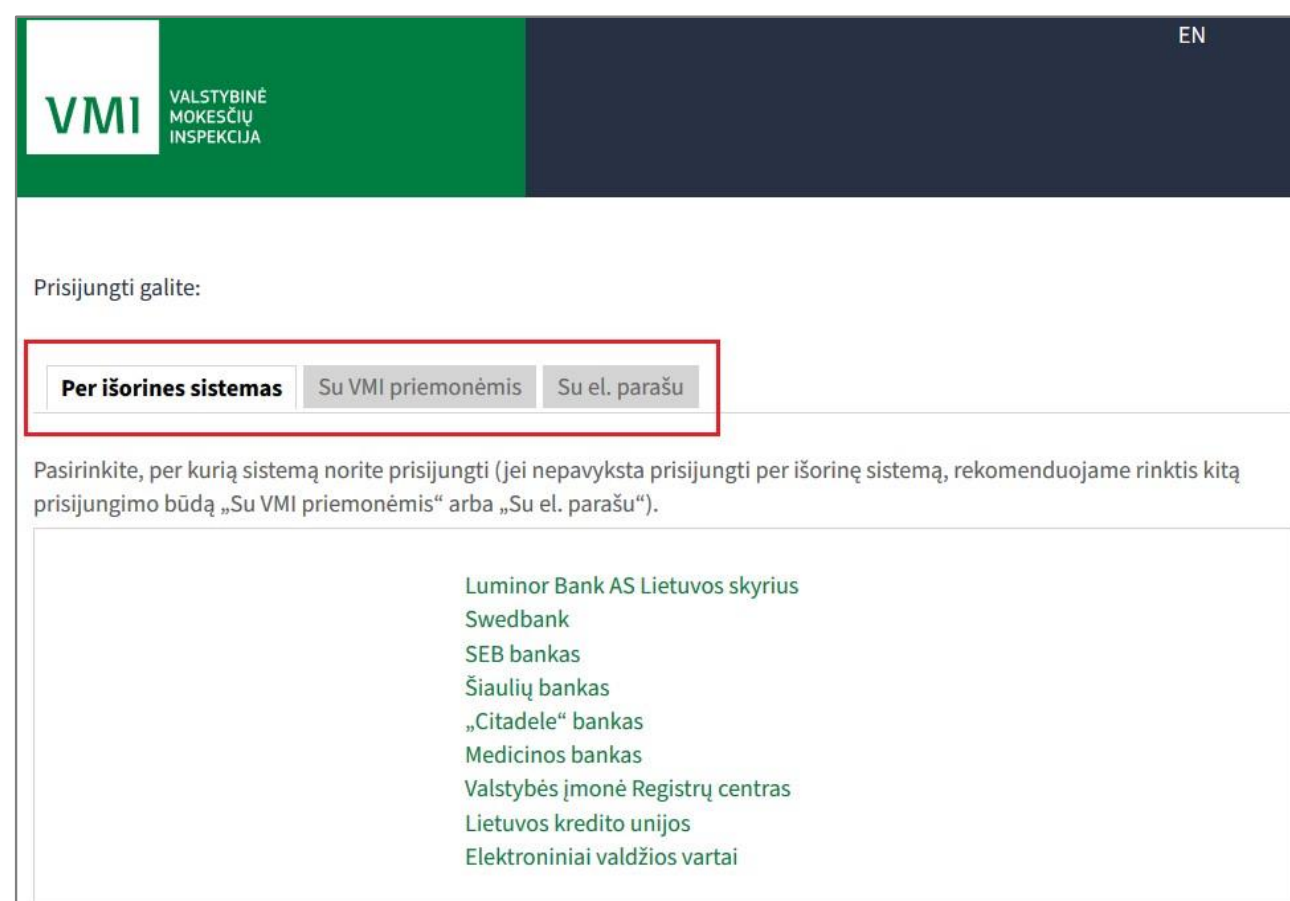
VMI VALSTYBINĖ MOKESČIŲ INSPEKCIJA

EN

Prisijungti galite:

Per išorines sistemas | Su VMI priemonėmis | Su el. parašu

Pasirinkite, per kurią sistemą norite prisijungti (jei nepavyksta prisijungti per išorinę sistemą, rekomenduojame rinktis kitą prisijungimo būdą „Su VMI priemonėmis“ arba „Su el. parašu“).

Luminor Bank AS Lietuvos skyrius
Swedbank
SEB bankas
Šiaulių bankas
„Citadele“ bankas
Medicinos bankas
Valstybės įmonė Registrų centras
Lietuvos kredito unijos
Elektroniniai valdžios vartai